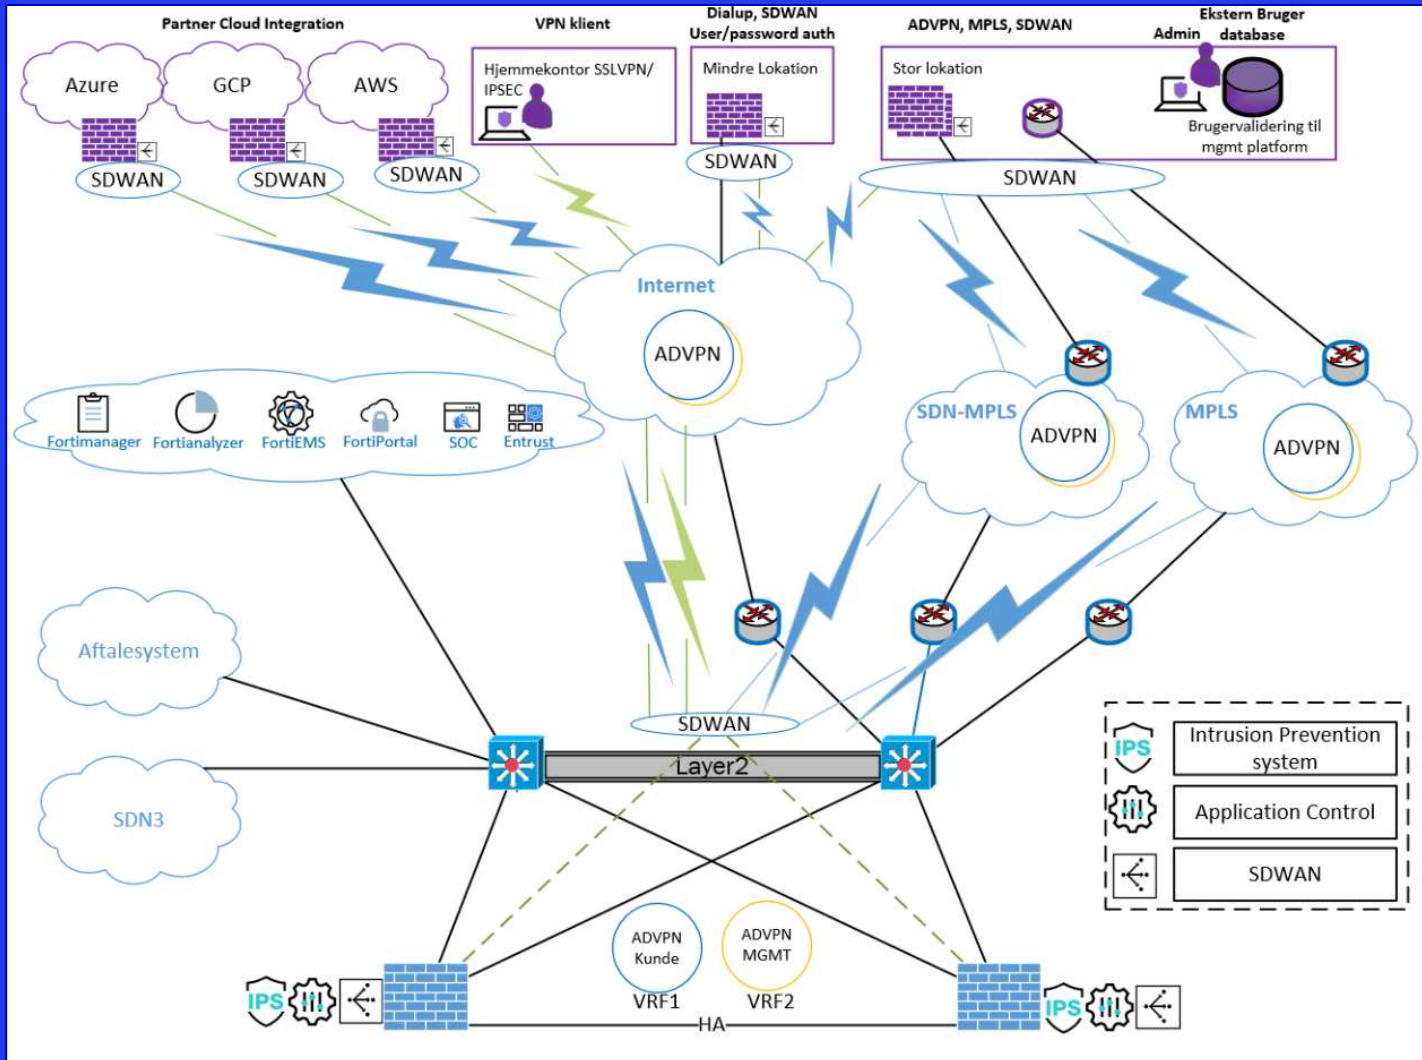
Partner Cloud Integration

Azure

GCP

AWS

SDWAN

SDWAN

SDWAN

VPN klient

Hjemmekontor SSLVPN/ IPSEC

Dialup, SDWAN User/password auth

Mindre Lokation

SDWAN

ADVPN, MPLS, SDWAN

Stor lokation

Admin

Ekstern Bruger database

Brugervalidering til mgmt platform

SDWAN

Internet

ADVPN

Fortimanager

Fortianalyzer

FortiEMS

FortiPortal

SOC

Entrust

SDN-MPLS

ADVPN

MPLS

ADVPN

Aftalesystem

SDN3

SDWAN

Layer2

IPS

Intrusion Prevention system

Application Control

SDWAN

ADVPN Kunde

ADVPN MGMT

VRF1

VRF2

IPS

IPS

HA